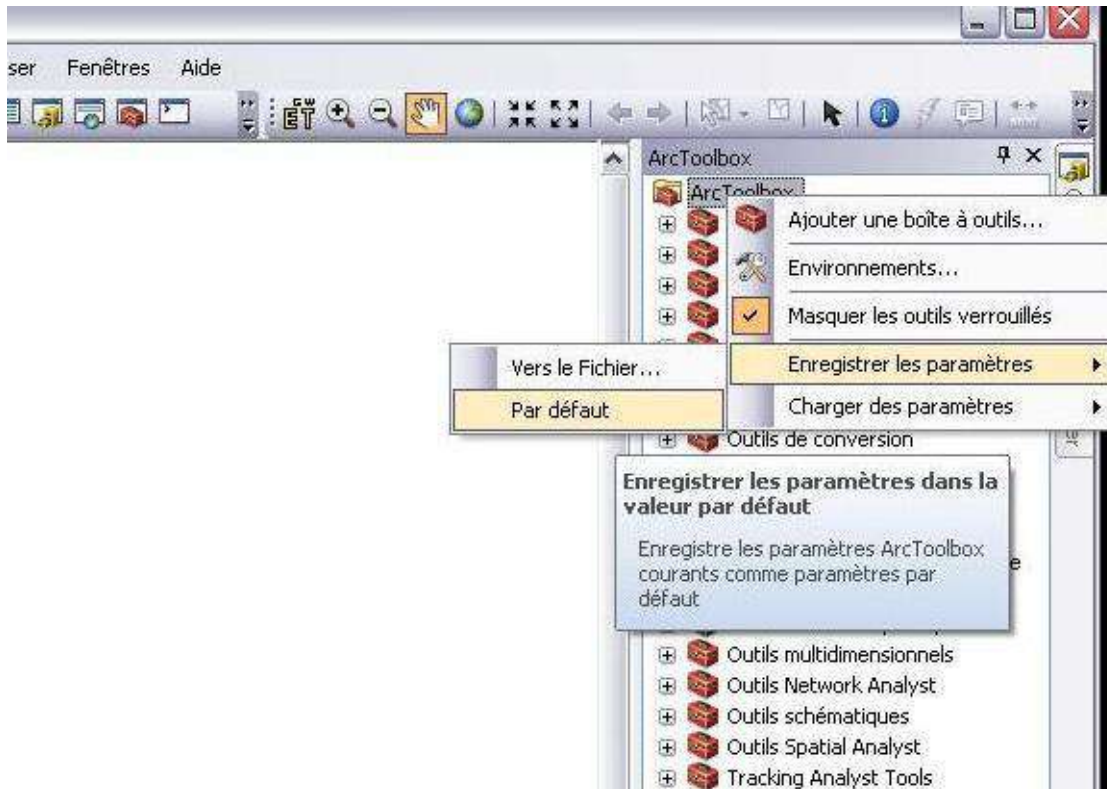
ser Fenêtres Aide

ArcToolbox

ArcToolbox

Ajouter une boîte à outils...

Environnements...

Masquer les outils verrouillés

Vers le Fichier...

Par défaut

Enregistrer les paramètres

Charger des paramètres

Outils de conversion

Enregistrer les paramètres dans la valeur par défaut

Enregistre les paramètres ArcToolbox courants comme paramètres par défaut

e

Outils multidimensionnels

Outils Network Analyst

Outils schématiques

Outils Spatial Analyst

Tracking Analyst Tools